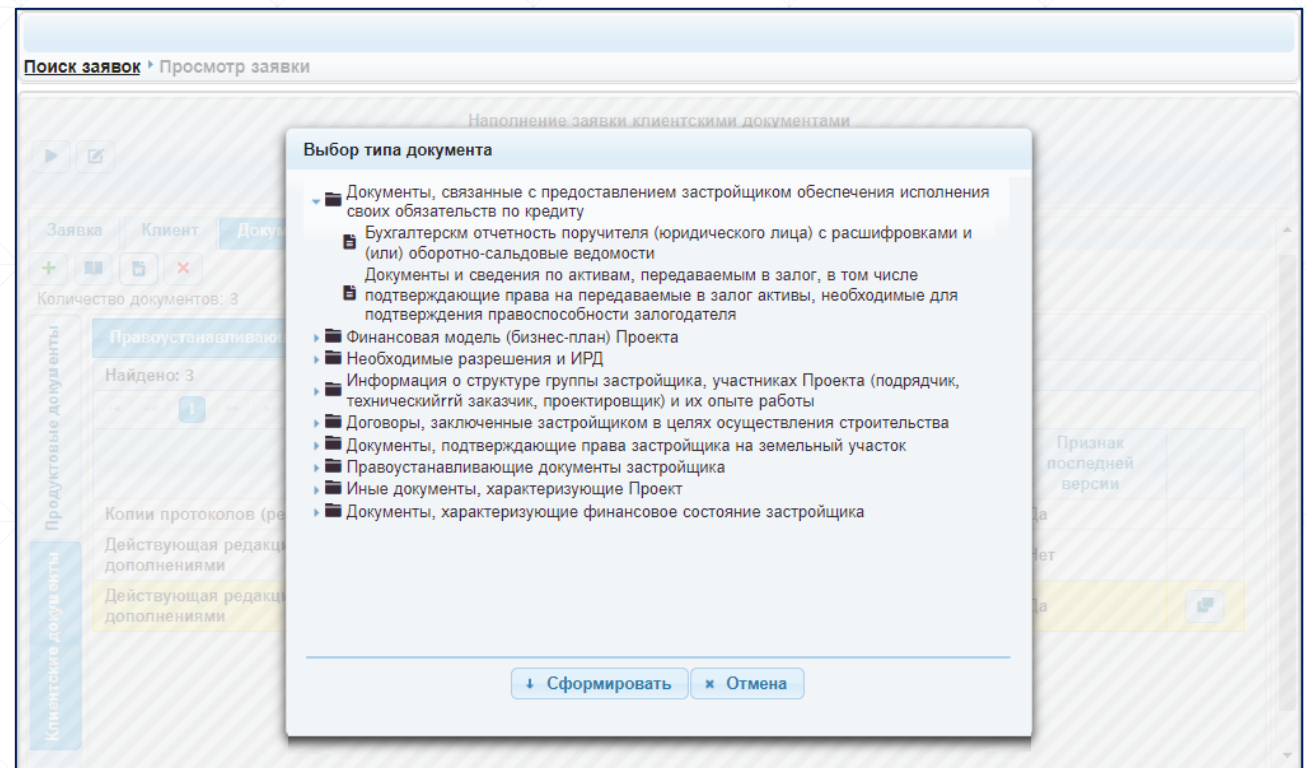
Поиск заявок › Просмотр заявки

Наполнение заявки клиентскими документами

Заявка Клиент Доку

Количество документов: 3

Продуктовые документы

Клиентские документы

Правоустанавливаю

Найдено: 3

1

Признак последней версии

Копии протоколов (ре Да

Действующая редакц дополнениями Нет

Действующая редакц дополнениями Да

Выбор типа документа

Документы, связанные с предоставлением застройщиком обеспечения исполнения своих обязательств по кредиту

Бухгалтерскм отчетность поручителя (юридического лица) с расшифровками и (или) оборотно-сальдовые ведомости

Документы и сведения по активам, передаваемым в залог, в том числе подтверждающие права на передаваемые в залог активы, необходимые для подтверждения правоспособности залогодателя

Финансовая модель (бизнес-план) Проекта

Необходимые разрешения и ИРД

Информация о структуре группы застройщика, участниках Проекта (подрядчик, техническийrrй заказчик, проектировщик) и их опыте работы

Договоры, заключенные застройщиком в целях осуществления строительства

Документы, подтверждающие права застройщика на земельный участок

Правоустанавливающие документы застройщика

Иные документы, характеризующие Проект

Документы, характеризующие финансовое состояние застройщика

Сформировать

Отмена